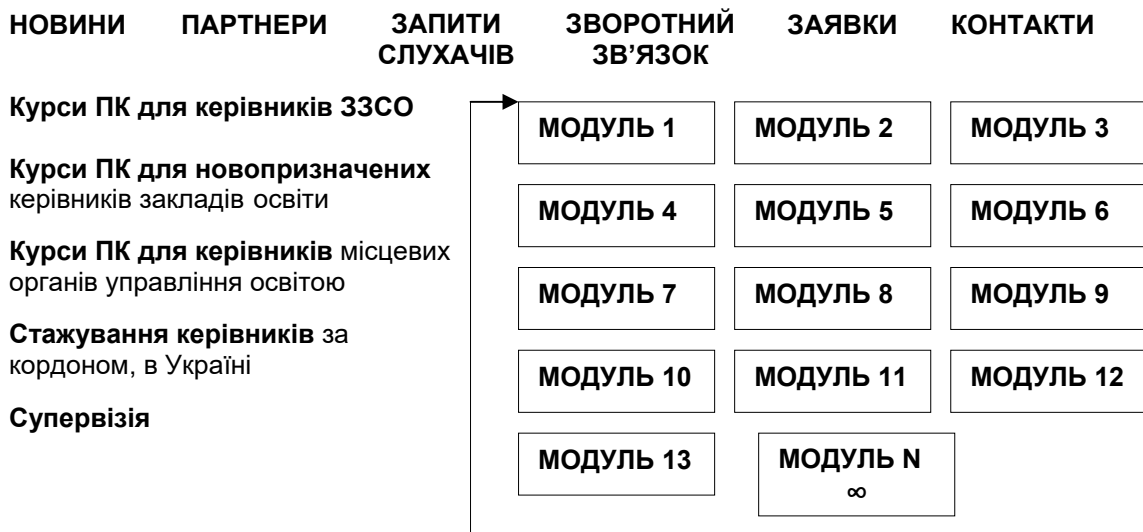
НОВИНИ ПАРТНЕРИ ЗАПИТИ СЛУХАЧІВ ЗВОРОТНИЙ ЗВ'ЯЗОК ЗАЯВКИ КОНТАКТИ

**Курси ПК для керівників ЗЗСО**

**Курси ПК для новопризначених** керівників закладів освіти

**Курси ПК для керівників** місцевих органів управління освітою

**Стажування керівників** за кордоном, в Україні

**Супервізія**

МОДУЛЬ 1 МОДУЛЬ 2 МОДУЛЬ 3

МОДУЛЬ 4 МОДУЛЬ 5 МОДУЛЬ 6

МОДУЛЬ 7 МОДУЛЬ 8 МОДУЛЬ 9

МОДУЛЬ 10 МОДУЛЬ 11 МОДУЛЬ 12

МОДУЛЬ 13 МОДУЛЬ N $\infty$